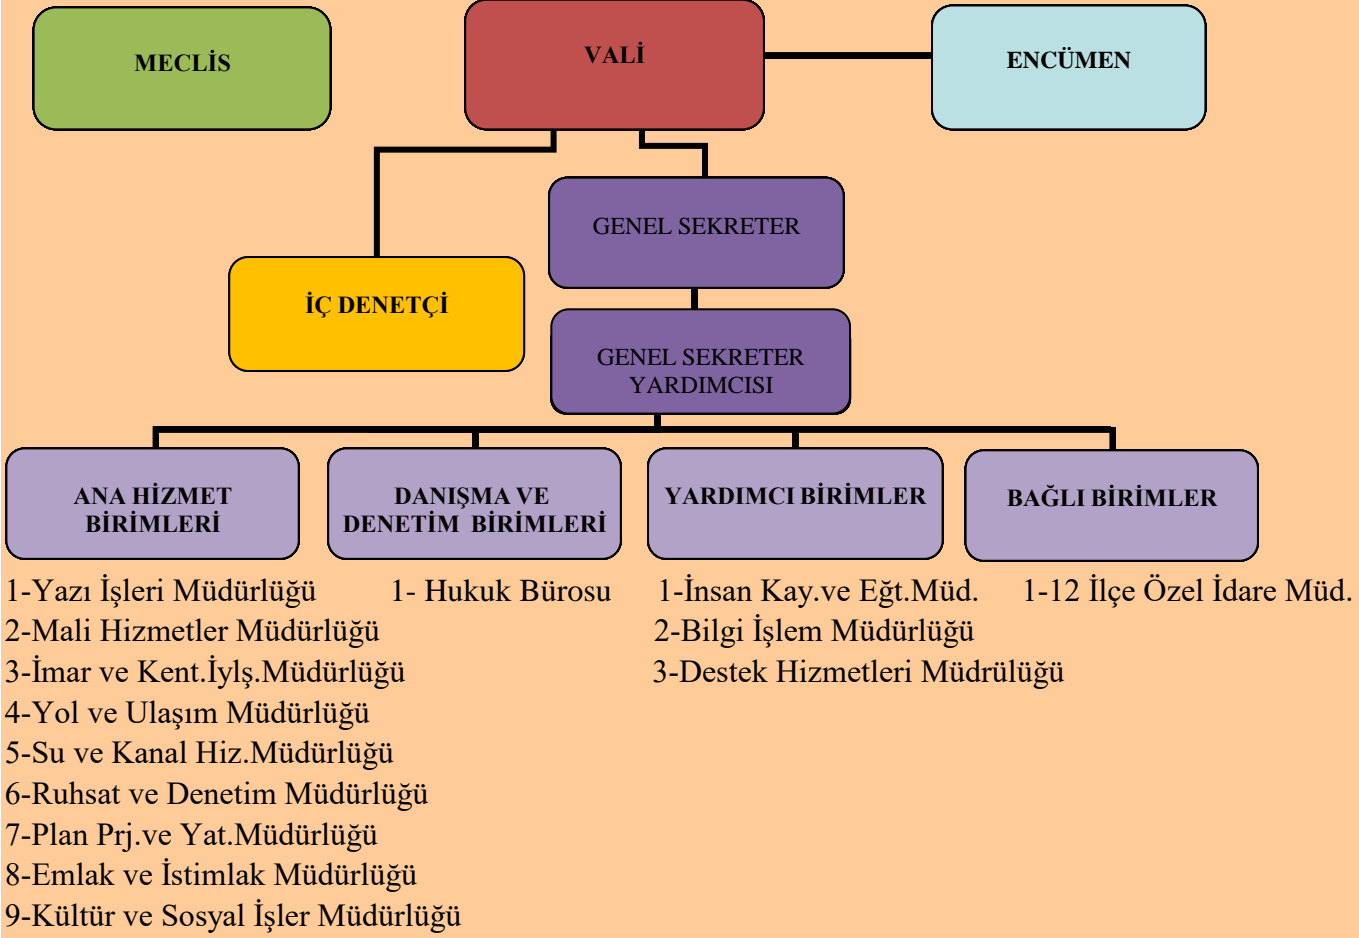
MECLİS

VALİ

ENCÜMEN

GENEL SEKRETER

İÇ DENETÇİ

GENEL SEKRETER YARDIMCISI

ANA HİZMET BİRİMLERİ

DANIŞMA VE DENETİM BİRİMLERİ

YARDIMCI BİRİMLER

BAĞLI BİRİMLER

1-Yazı İşleri Müdürlüğü
2-Mali Hizmetler Müdürlüğü
3-İmar ve Kent.İylş.Müdürlüğü
4-Yol ve Ulaşım Müdürlüğü
5-Su ve Kanal Hiz.Müdürlüğü
6-Ruhsat ve Denetim Müdürlüğü
7-Plan Prj.ve Yat.Müdürlüğü
8-Emlak ve İstimlak Müdürlüğü
9-Kültür ve Sosyal İşler Müdürlüğü

1- Hukuk Bürosu

1-İnsan Kay.ve Eğt.Müd.
2-Bilgi İşlem Müdürlüğü
3-Destek Hizmetleri Müdrülüğü

1-12 İlçe Özel İdare Müd.